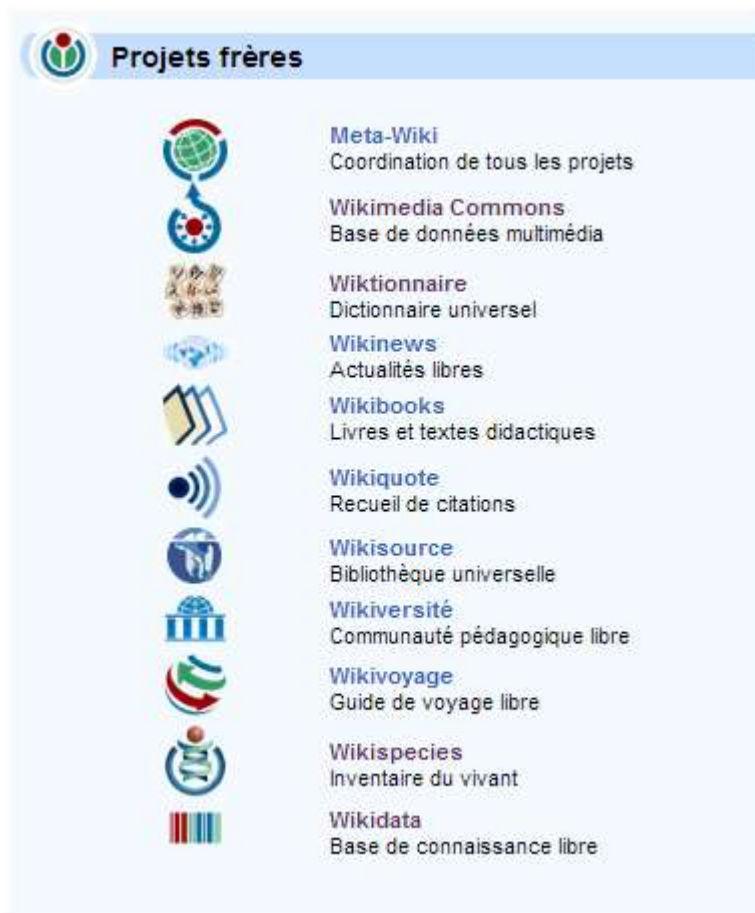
Projets frères

Meta-Wiki
Coordination de tous les projets

Wikimedia Commons
Base de données multimédia

Wiktionnaire
Dictionnaire universel

Wikinews
Actualités libres

Wikibooks
Livres et textes didactiques

Wikiquote
Recueil de citations

Wikisource
Bibliothèque universelle

Wikiversité
Communauté pédagogique libre

Wikivoyage
Guide de voyage libre

Wikispecies
Inventaire du vivant

Wikidata
Base de connaissance libre